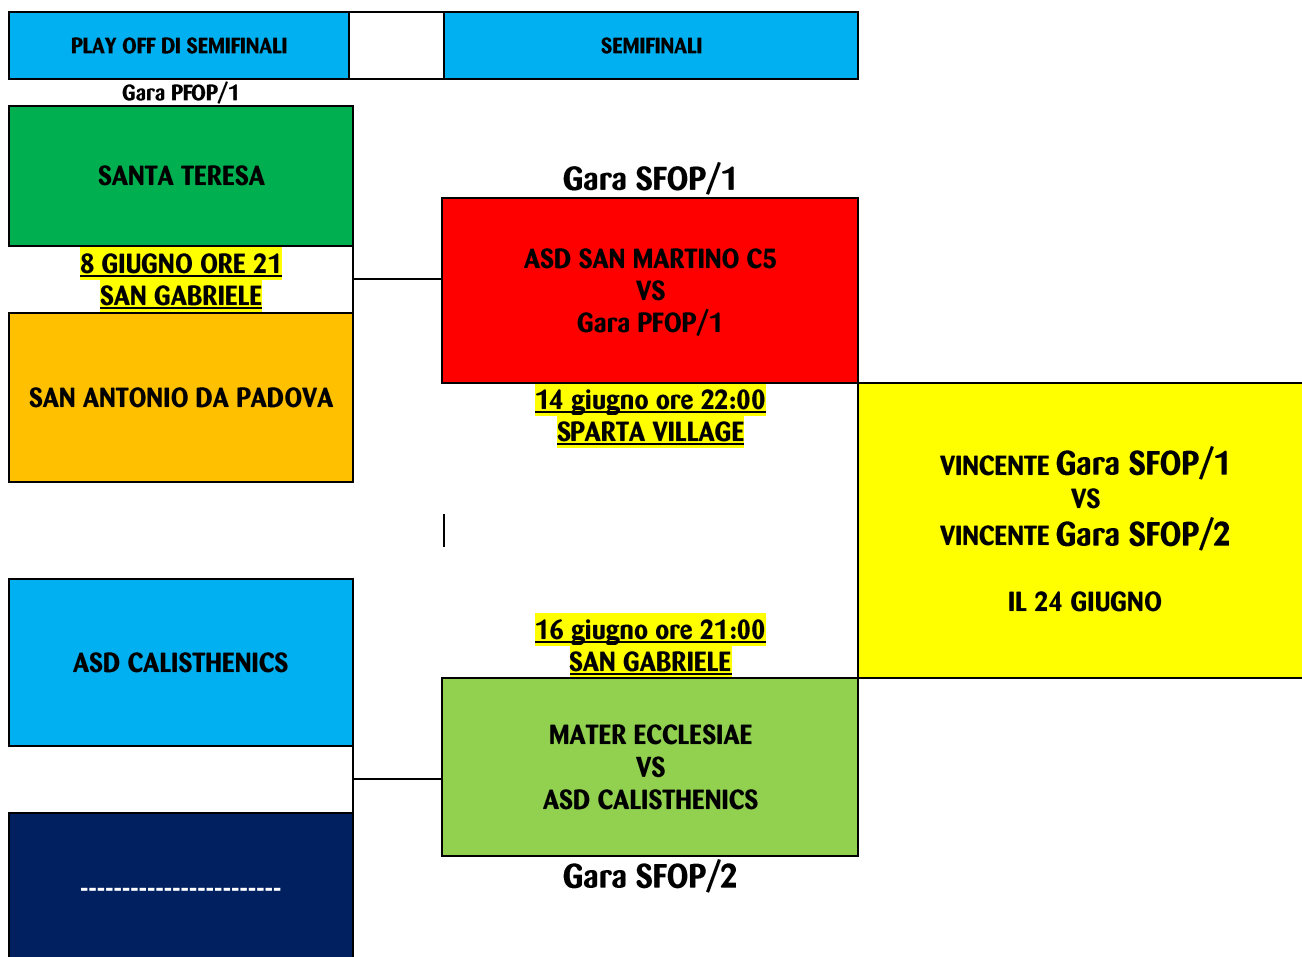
PLAY OFF DI SEMIFINALI

SEMIFINALI

Gara PFOP/1

SANTA TERESA

Gara SFOP/1

8 GIUGNO ORE 21
SAN GABRIELE

ASD SAN MARTINO C5
VS
Gara PFOP/1

SAN ANTONIO DA PADOVA

14 giugno ore 22:00
SPARTA VILLAGE

VINCENTE Gara SFOP/1
VS
VINCENTE Gara SFOP/2

IL 24 GIUGNO

ASD CALISTHENICS

16 giugno ore 21:00
SAN GABRIELE

MATER ECCLESIAE
VS
ASD CALISTHENICS

-----------------------

Gara SFOP/2